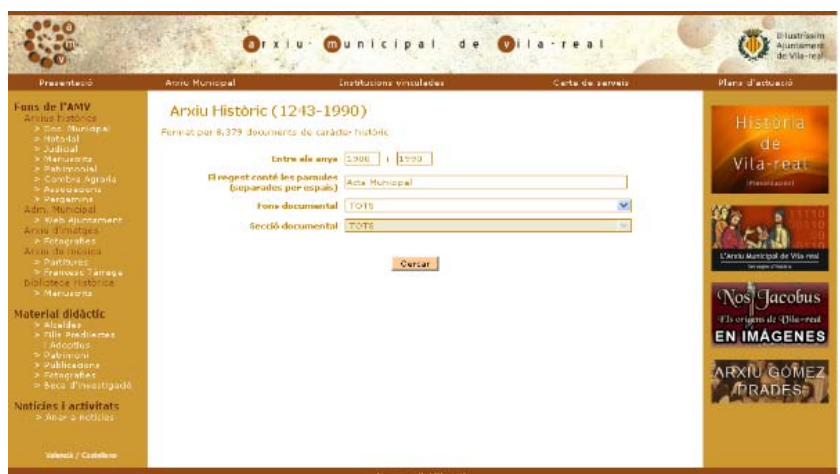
arxiu municipal de vila-real

Il·lustríssim Ajuntament de Vila-real

Presentació | Arxiu Municipal | Institucions vinculades | Carta de serveis | Pla d'actuació

Fons de l'AMV
Arxiu històric
> Gov. Municipal
> Notarial
> Judicial
> Manuscrits
> Patrimonial
> Cambra Agrària
> Associacions
> Pergamins
Adm. Municipal
> Web Ajuntament
Arxiu d'imatges
> Fotografies
Arxiu de música
> Partitures
> Francesc Tàrrega
Biblioteca històrica
> Manuscrits

Material didàctic
> Alcaldes
> Fills Predilectes i Adoptius
> Patrimoni
> Publicacions
> Fotografies
> Beca d'Investigació

Notícies i activitats
> Anar a notícies

Valencià / Castellano

Arxiu Històric (1243-1990)

Format per 8.379 documents de caràcter històric

Entre els anys 1900 i 1990

El regest conté les paraules (separades per espais) Acta Municipal

Fons documental TOTS

Secció documental TOTS

Cercar

Història de Vila-real (Presentació)

L'Arxiu Municipal de Vila-real
Set segles d'història

Nos Jacobus
Els orígens de Vila-real
EN IMÁGENES

ARXIU GÓMEZ PRADES